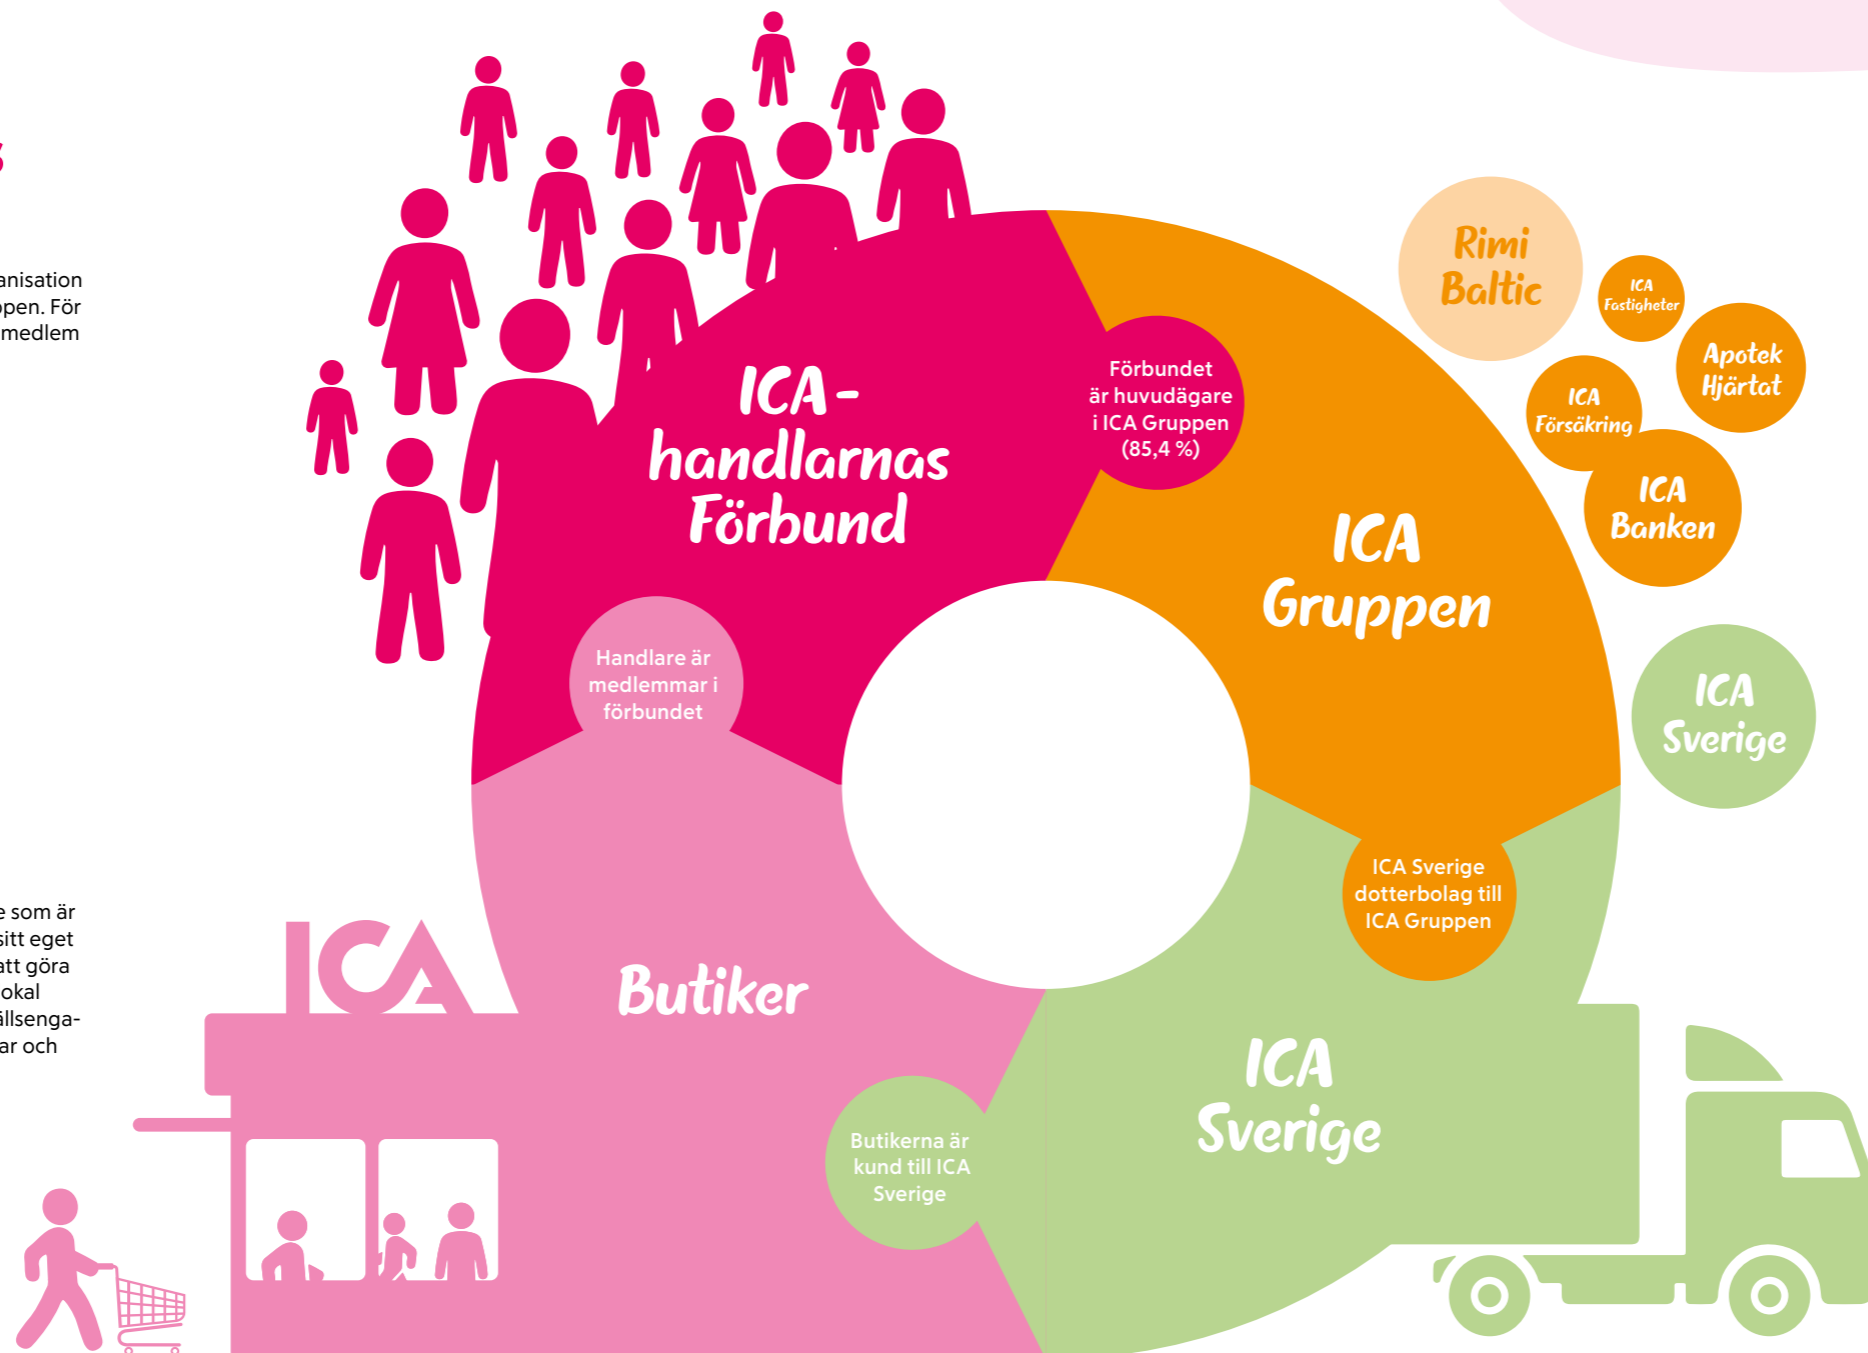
anisation
ppen. För
medlem

e som är
sitt eget
att göra
okal
illsenga-
ar och

ICA-handlarnas Förbund

Förbundet är huvudägare i ICA Gruppen (85,4 %)

ICA Gruppen

Rimi Baltic

ICA Fastigheter

Apotek Hjärtat

ICA Försäkring

ICA Banken

ICA Sverige

Handlare är medlemmar i förbundet

ICA Sverige dotterbolag till ICA Gruppen

ICA

Butiker

ICA Sverige

Butikerna är kund till ICA Sverige